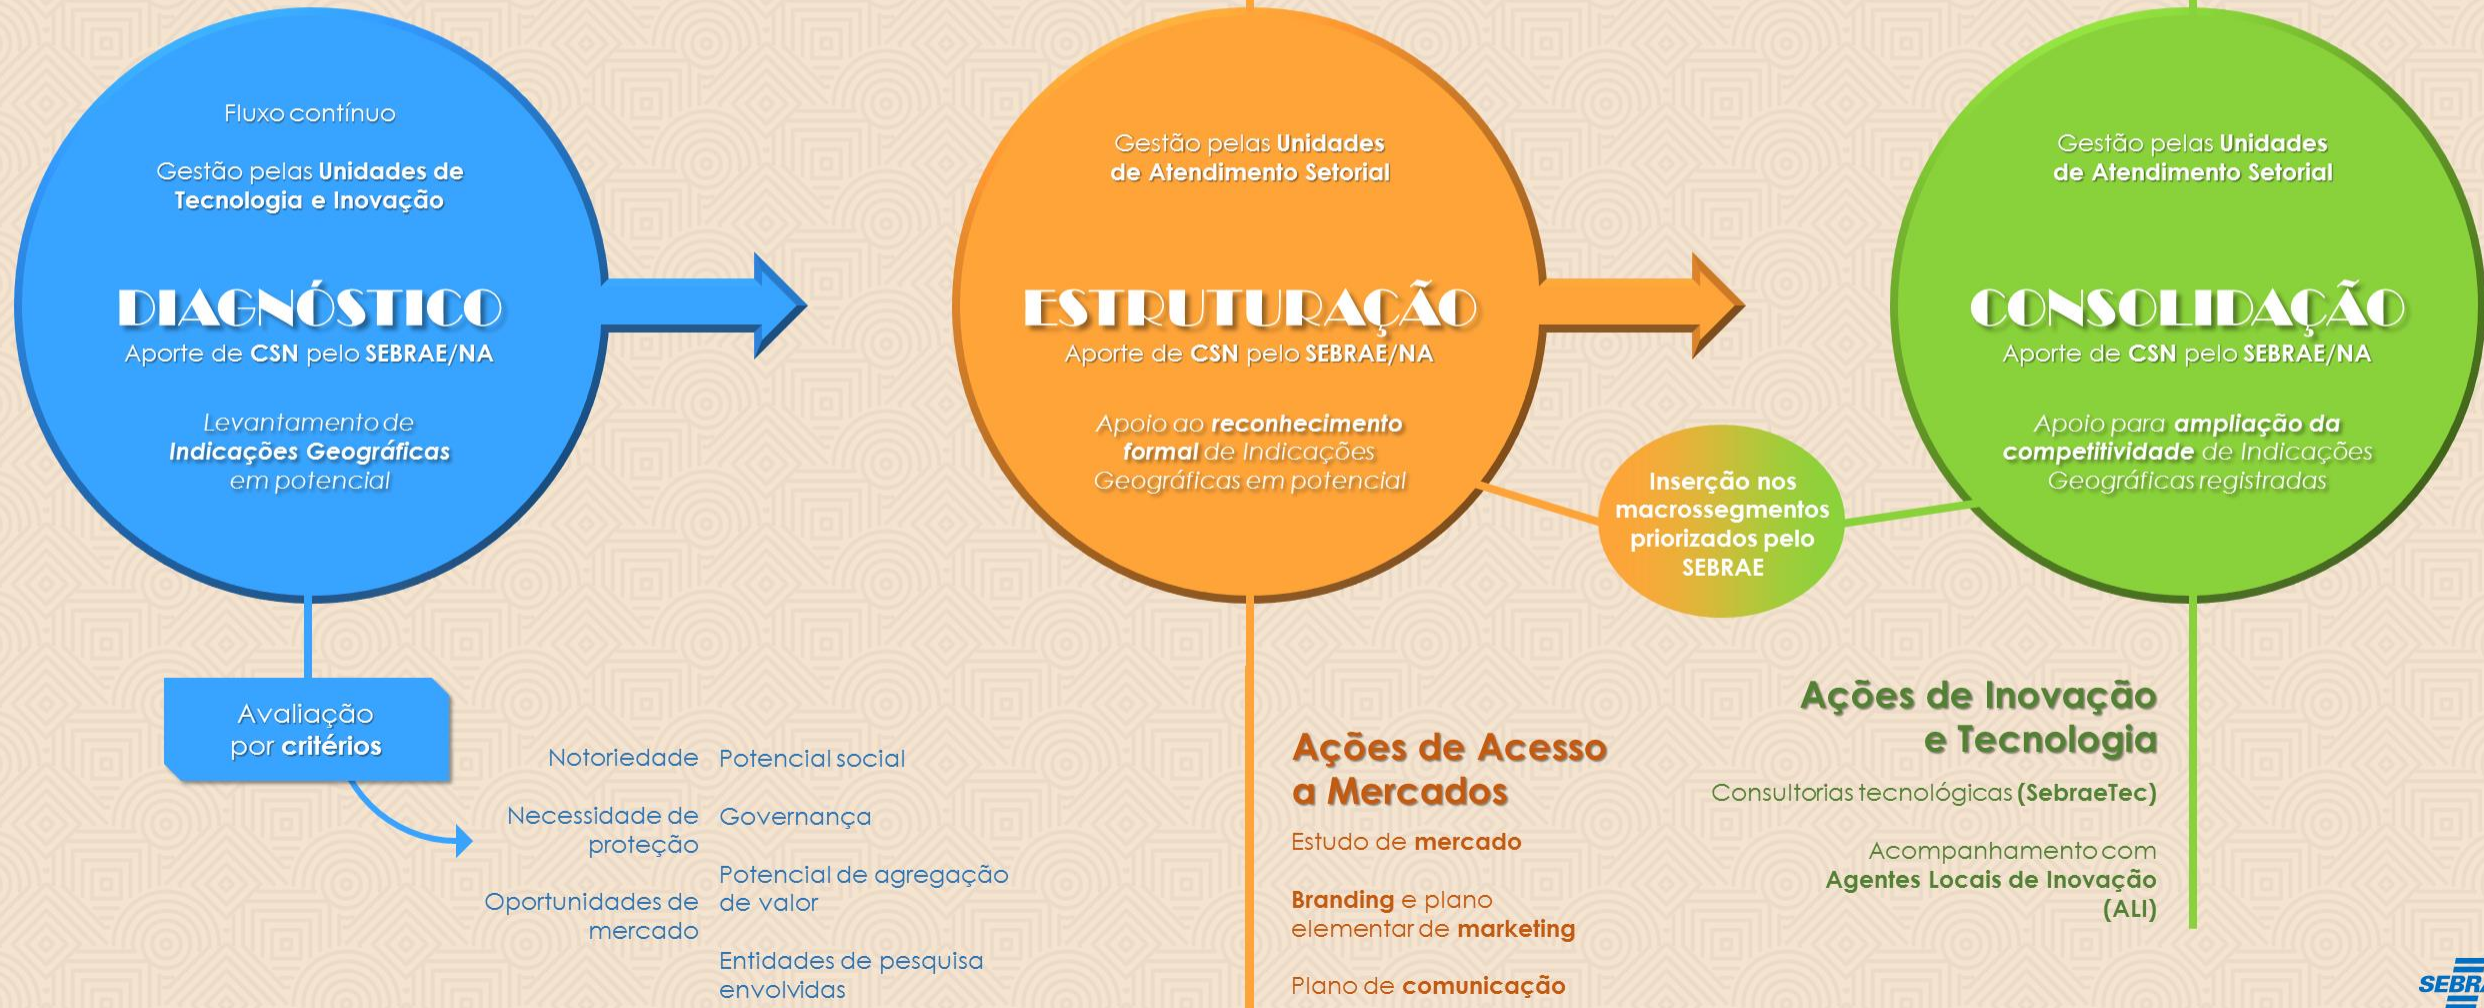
Fluxo contínuo

Gestão pelas **Unidades de Tecnologia e Inovação**

DIAGNÓSTICO
Aporte de **CSN** pelo **SEBRAE/NA**

*Levantamento de* ***Indicações Geográficas*** *em potencial*

Gestão pelas **Unidades de Atendimento Setorial**

ESTRUTURAÇÃO
Aporte de **CSN** pelo **SEBRAE/NA**

*Apoio ao* ***reconhecimento formal*** *de Indicações Geográficas em potencial*

Gestão pelas **Unidades de Atendimento Setorial**

CONSOLIDAÇÃO
Aporte de **CSN** pelo **SEBRAE/NA**

*Apoio para* ***ampliação da competitividade*** *de Indicações Geográficas registradas*

Inserção nos macrossegmentos priorizados pelo SEBRAE

Avaliação por **critérios**

Notoriedade

Necessidade de proteção

Oportunidades de mercado

Potencial social

Governança

Potencial de agregação de valor

Entidades de pesquisa envolvidas

Ações de Acesso a Mercados

Estudo de **mercado**

**Branding** e plano elementar de **marketing**

Plano de **comunicação**

Ações de Inovação e Tecnologia

Consultorias tecnológicas **(SebraeTec)**

Acompanhamento com **Agentes Locais de Inovação (ALI)**

SEBR